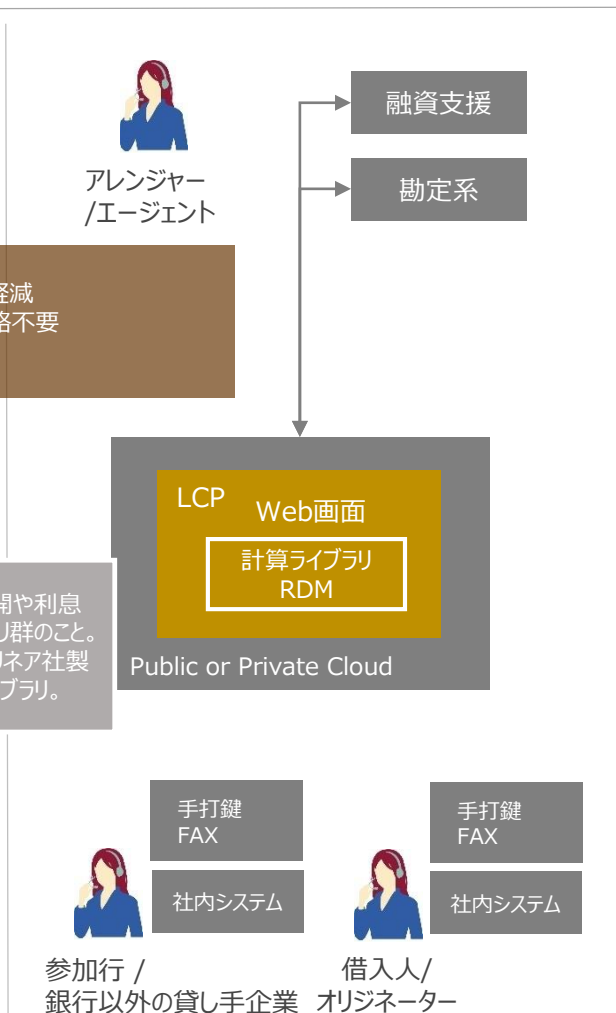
アレンジャー
/エージェント

融資支援

勘定系

軽減
略不要

LCP
Web画面
計算ライブラリ
RDM
Public or Private Cloud

開や利息
リ群のこと。
リネア社製
ブラリ。

手打鍵
FAX

社内システム

手打鍵
FAX

社内システム

参加行 /
銀行以外の貸し手企業

借入人/
オリジネーター